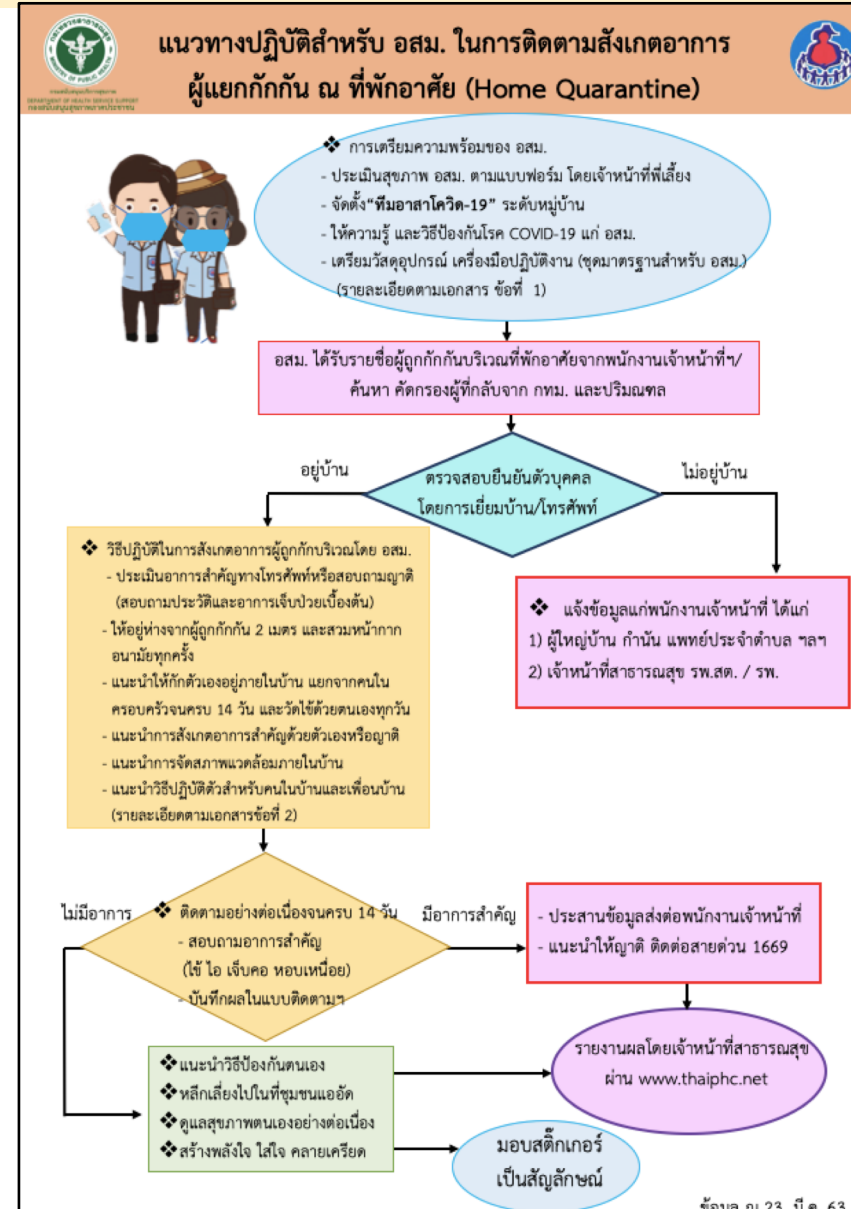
แนวทางปฏิบัติสำหรับ อสม. ในการติดตามสังเกตอาการ ผู้แยกกักกัน ณ ที่พักอาศัย (Home Quarantine)

MINISTRY OF PUBLIC HEALTH

DEPARTMENT OF HEALTH SERVICE SUPPORT

❖ การเตรียมความพร้อมของ อสม.
- ประเมินสุขภาพ อสม. ตามแบบฟอร์ม โดยเจ้าหน้าที่พี่เลี้ยง
- จัดตั้ง"ทีมอาสาโควิด-19" ระดับหมู่บ้าน
- ให้ความรู้ และวิธีป้องกันโรค COVID-19 แก่ อสม.
- เตรียมวัสดุอุปกรณ์ เครื่องมือปฏิบัติงาน (ชุดมาตรฐานสำหรับ อสม.) (รายละเอียดตามเอกสาร ข้อที่ 1)

อสม. ได้รับรายชื่อผู้ถูกกักกันบริเวณที่พักอาศัยจากพนักงานเจ้าหน้าที่ฯ/ค้นหา คัดกรองผู้ที่กลับจาก กทม. และปริมณฑล

ตรวจสอบยืนยันตัวบุคคล โดยการเยี่ยมบ้าน/โทรศัพท์

อยู่บ้าน

ไม่อยู่บ้าน

❖ วิธีปฏิบัติในการสังเกตอาการผู้ถูกกักบริเวณโดย อสม.
- ประเมินอาการสำคัญทางโทรศัพท์หรือสอบถามญาติ (สอบถามประวัติและอาการเจ็บป่วยเบื้องต้น)
- ให้อยู่ห่างจากผู้ถูกกักกัน 2 เมตร และสวมหน้ากากอนามัยทุกครั้ง
- แนะนำให้กักตัวเองอยู่ภายในบ้าน แยกจากคนในครอบครัวจนครบ 14 วัน และวัดไข้ด้วยตนเองทุกวัน
- แนะนำการสังเกตอาการสำคัญด้วยตัวเองหรือญาติ
- แนะนำการจัดสภาพแวดล้อมภายในบ้าน
- แนะนำวิธีปฏิบัติตัวสำหรับคนในบ้านและเพื่อนบ้าน (รายละเอียดตามเอกสารข้อที่ 2)

❖ แจ้งข้อมูลแก่พนักงานเจ้าหน้าที่ ได้แก่
1) ผู้ใหญ่บ้าน กำนัน แพทย์ประจำตำบล ฯลฯ
2) เจ้าหน้าที่สาธารณสุข รพ.สต. / รพ.

ไม่มีอาการ

❖ ติดตามอย่างต่อเนื่องจนครบ 14 วัน
- สอบถามอาการสำคัญ (ไข้ ไอ เจ็บคอ หอบเหนื่อย)
- บันทึกผลในแบบติดตามฯ

มีอาการสำคัญ

- ประสานข้อมูลส่งต่อพนักงานเจ้าหน้าที่
- แนะนำให้ญาติ ติดต่อสายด่วน 1669

❖แนะนำวิธีป้องกันตนเอง
❖หลีกเลี่ยงไปในที่ชุมชนแออัด
❖ดูแลสุขภาพตนเองอย่างต่อเนื่อง
❖สร้างพลังใจ ใส่ใจ คลายเครียด

รายงานผลโดยเจ้าหน้าที่สาธารณสุข ผ่าน www.thaiphc.net

มอบสติ๊กเกอร์ เป็นสัญลักษณ์

ข้อมูล ณ 23 มี.ค. 63